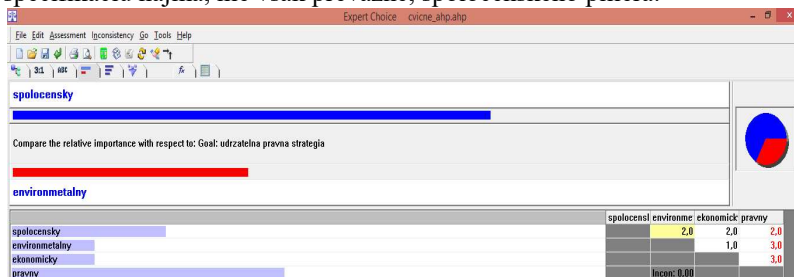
spoločenská, najmä, ale však prevažne, spoločenského pohľadu

Expert Choice cvicne_ahp.ahp

File Edit Assessment Inconsistency Go Tools Help

3:1 ABC

spolocensky

Compare the relative importance with respect to: Goal: udrzatelna pravna strategia

environmetalny

| | spolocensl | environme | ekonomick | pravny |
|---|---|---|---|---|
| spolocensky | | 2,0 | 2,0 | 2,0 |
| environmetalny | | | 1,0 | 3,0 |
| ekonomicky | | | | 3,0 |
| pravny | | Incon: 0,00 | | |